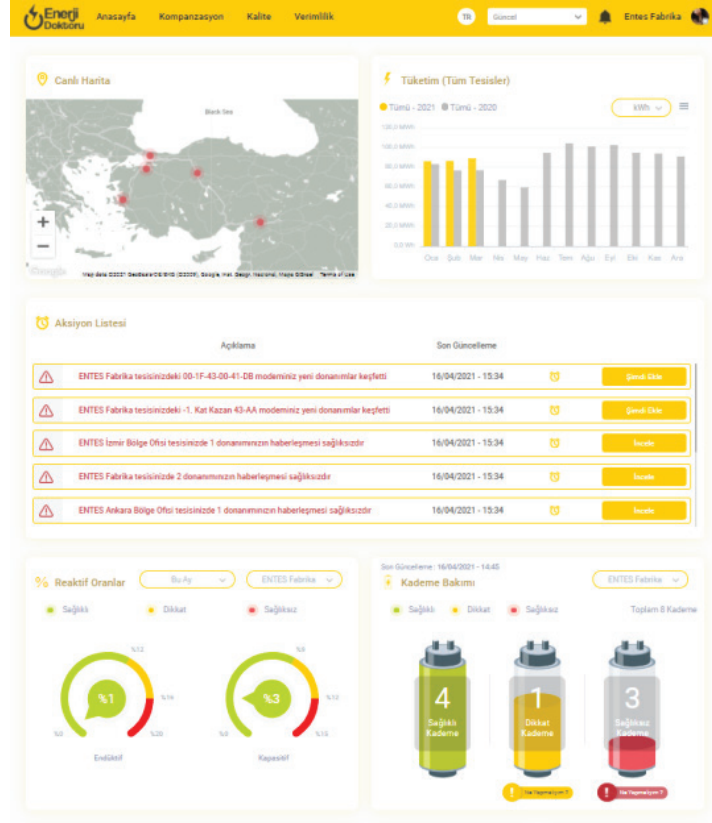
Enerji Doktoru Anasayfa Kompanzasyon Kalite Verimlilik TR Güncel Entes Fabrika

Canlı Harita

Black Sea

+
−

Map data ©2021 GeoBasis-DE/BKG (©2009), Google, Inst. Geogr. Nacional, Mapa GISrael Terms of Use

Tüketim (Tüm Tesisler)

Tümü - 2021 Tümü - 2020 kWh

120,0 MWh
100,0 MWh
80,0 MWh
60,0 MWh
40,0 MWh
20,0 MWh
0,0 Wh

Oca Şub Mar Nis May Haz Tem Ağu Eyl Eki Kas Ara

Aksiyon Listesi

| | Açıklama | Son Güncelleme | | |
|---|---|---|---|---|
| | ENTES Fabrika tesisinizdeki 00-1F-43-00-41-DB modeminiz yeni donanımlar keşfetti | 16/04/2021 - 15:34 | | Şimdi Ekle |
| | ENTES Fabrika tesisinizdeki -1. Kat Kazan 43-AA modeminiz yeni donanımlar keşfetti | 16/04/2021 - 15:34 | | Şimdi Ekle |
| | ENTES İzmir Bölge Ofisi tesisinizde 1 donanımınızın haberleşmesi sağlıksızdır | 16/04/2021 - 15:34 | | İncele |
| | ENTES Fabrika tesisinizde 2 donanımınızın haberleşmesi sağlıksızdır | 16/04/2021 - 15:34 | | İncele |
| | ENTES Ankara Bölge Ofisi tesisinizde 1 donanımınızın haberleşmesi sağlıksızdır | 16/04/2021 - 15:34 | | İncele |

Reaktif Oranlar Bu Ay ENTES Fabrika

Sağlıklı Dikkat Sağlıksız

%12 %16 %20 %0 %1 Endüktif

%6 %12 %15 %0 %3 Kapasitif

Son Güncelleme : 16/04/2021 - 14:45

Kademe Bakımı ENTES Fabrika

Sağlıklı Dikkat Sağlıksız Toplam 8 Kademe

4 Sağlıklı Kademe

1 Dikkat Kademe

3 Sağlıksız Kademe

Ne Yapmalıyım ?

Ne Yapmalıyım ?